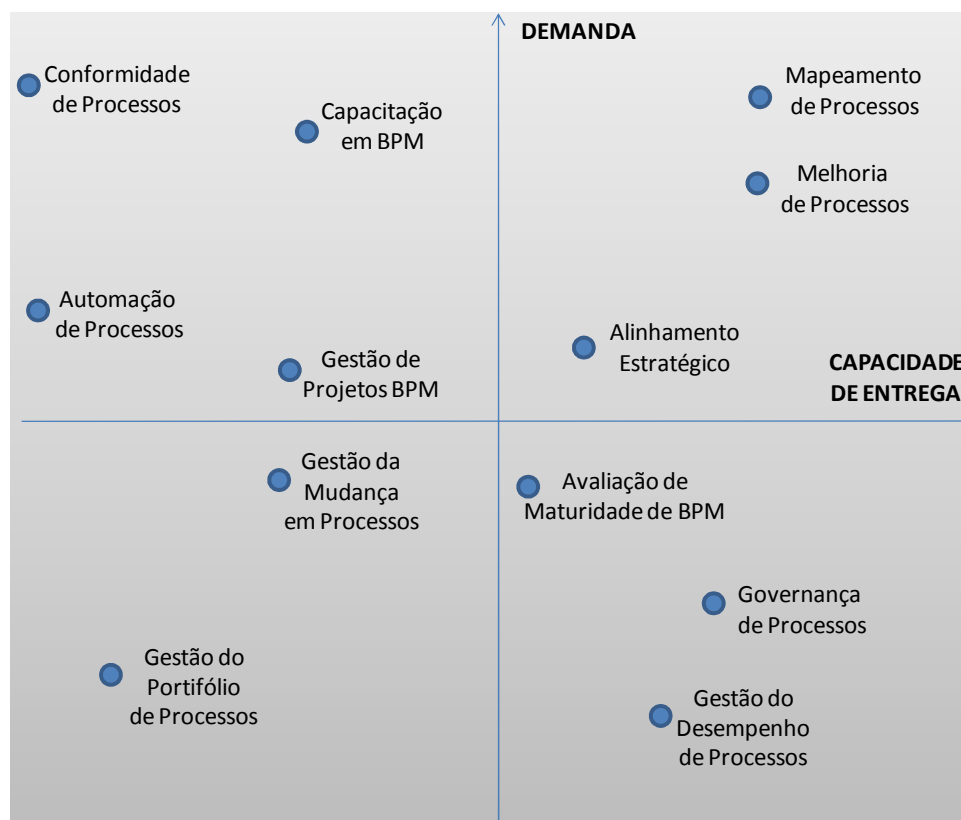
DEMANDA

Conformidade de Processos

Capacitação em BPM

Mapeamento de Processos

Melhoria de Processos

Automação de Processos

Alinhamento Estratégico

CAPACIDADE DE ENTREGA

Gestão de Projetos BPM

Gestão da Mudança em Processos

Avaliação de Maturidade de BPM

Governança de Processos

Gestão do Portifólio de Processos

Gestão do Desempenho de Processos